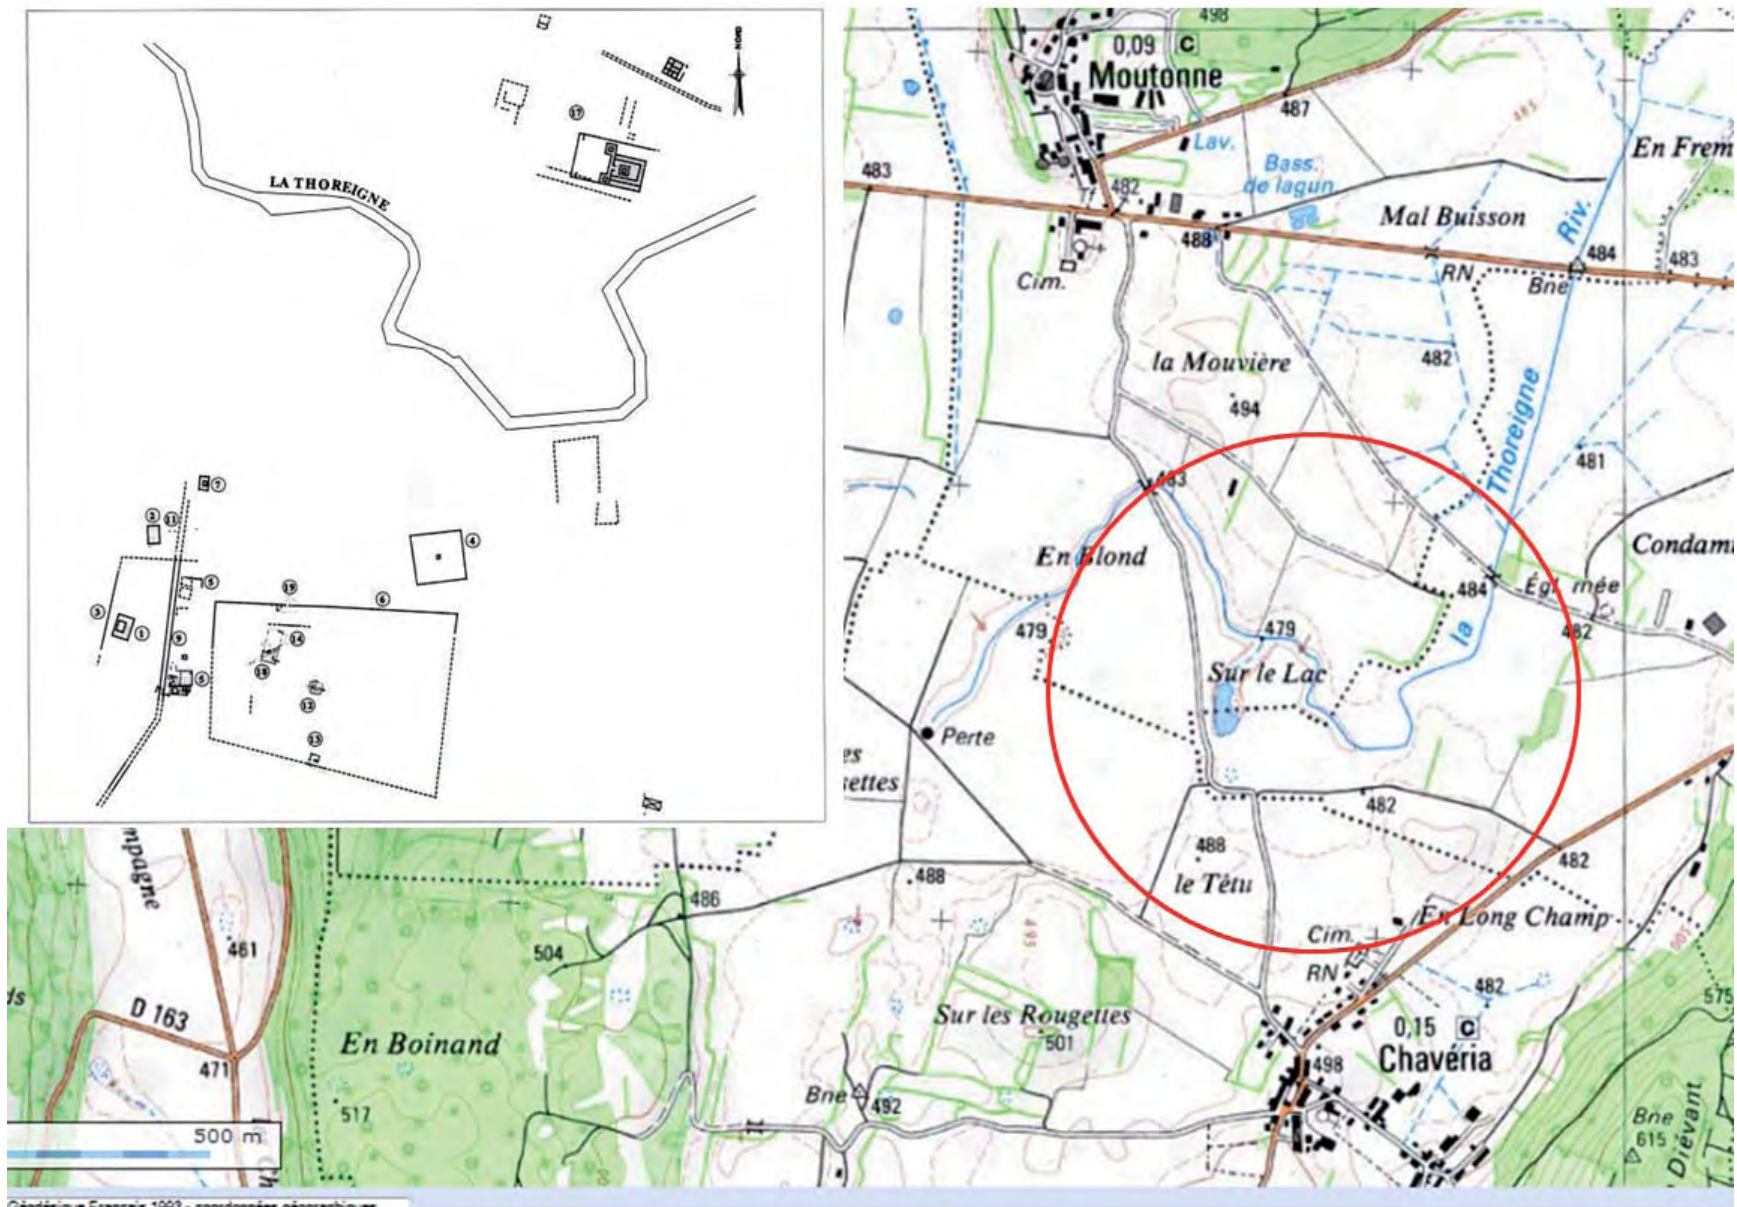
NORD

LA THOREIGNE

17
7
3
11
5
4
6
19
3
1
9
14
18
5
12
13

0,09 C
Moutonne
498
487
Lav.
Bass. de lagun
483
482
488
Mal Buisson
En Frem
Riv.
484
483
RN
Bne
Cim.
la Mouvière
494
482
Thoreigne
481
483
En Blond
484
Égl. mée
Condam
482
479
479
la
Sur le Lac
Perte
es
ettes
482
488
le Têtu
482
488
486
En Long Champ
Cim.
RN
482
504
461
npagne
D 163
471
En Boinand
Sur les Rougettes
501
0,15 C
Chavéria
498
575
Bne
492
517
500 m
Bne 615
Diévant
ds
Ch
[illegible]